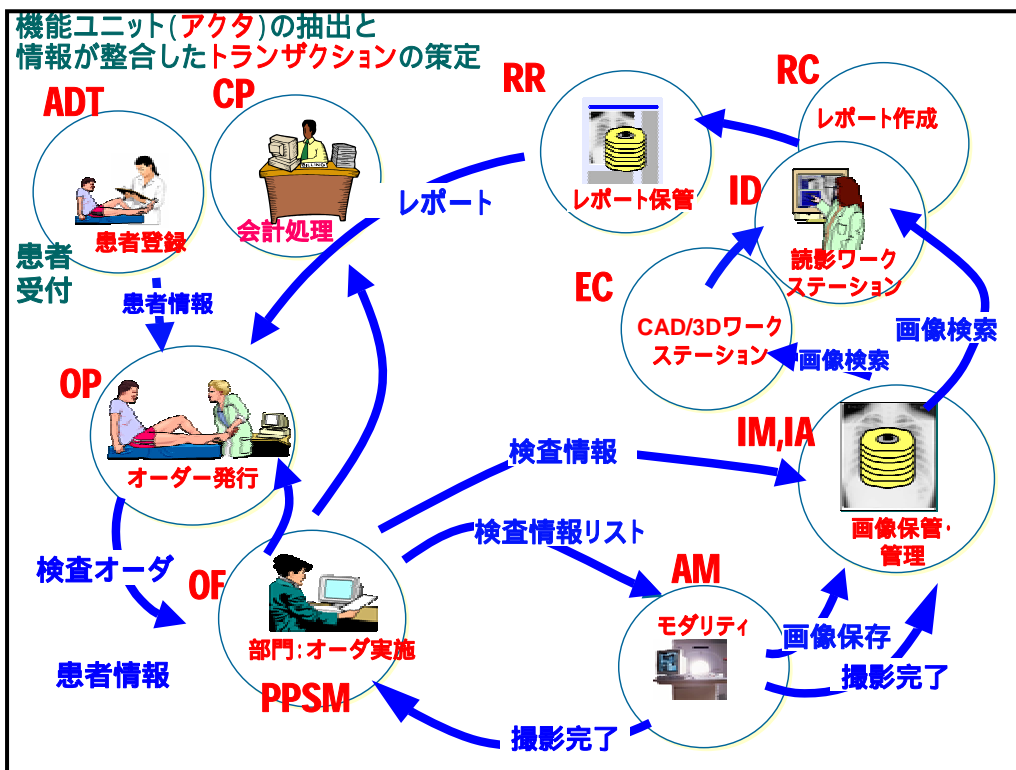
機能ユニット(アクタ)の抽出と
情報が整合したトランザクションの策定

ADT
患者登録
患者受付

CP
会計処理

RR
レポート保管

RC
レポート作成

ID
読影ワークステーション

レポート

EC
CAD/3Dワークステーション

患者情報

OP
オーダー発行

画像検索

画像検索

IM,IA
画像保管・管理

検査情報

検査情報リスト

検査オーダ

OF
部門:オーダ実施

PPSM

AM
モダリティ

画像保存

撮影完了

患者情報

撮影完了